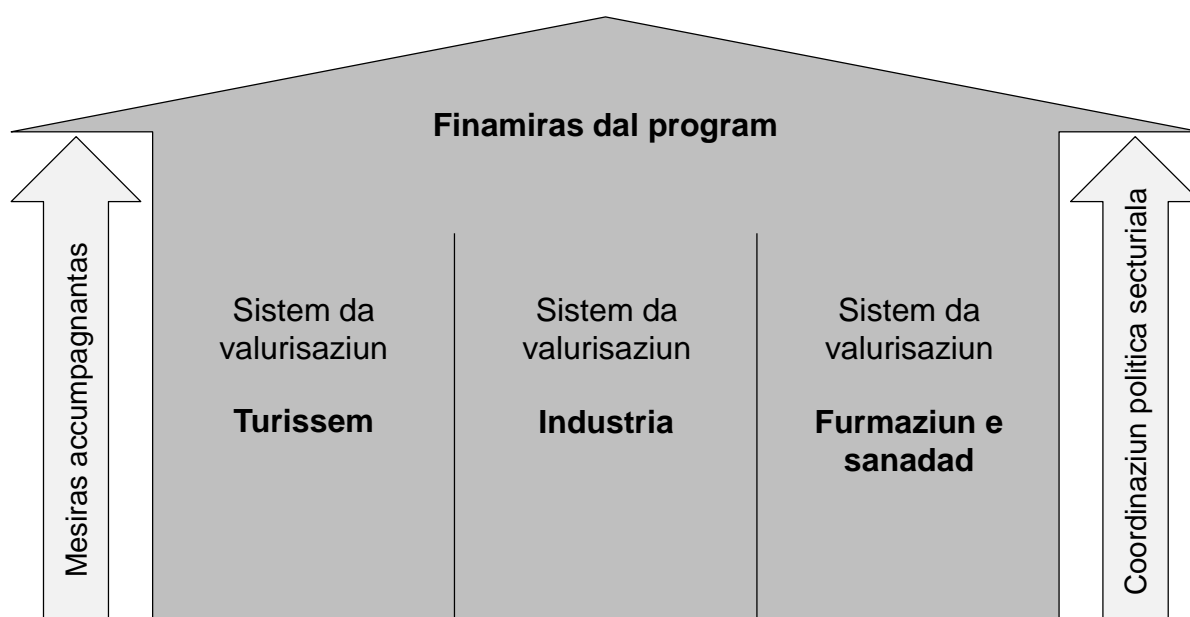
Finamiras dal program

Mesiras accumpagnantas

Sistem da valurisaziun

**Turissem**

Sistem da valurisaziun

**Industria**

Sistem da valurisaziun

**Furmaziun e sanadad**

Coordinaziun politica secturiala